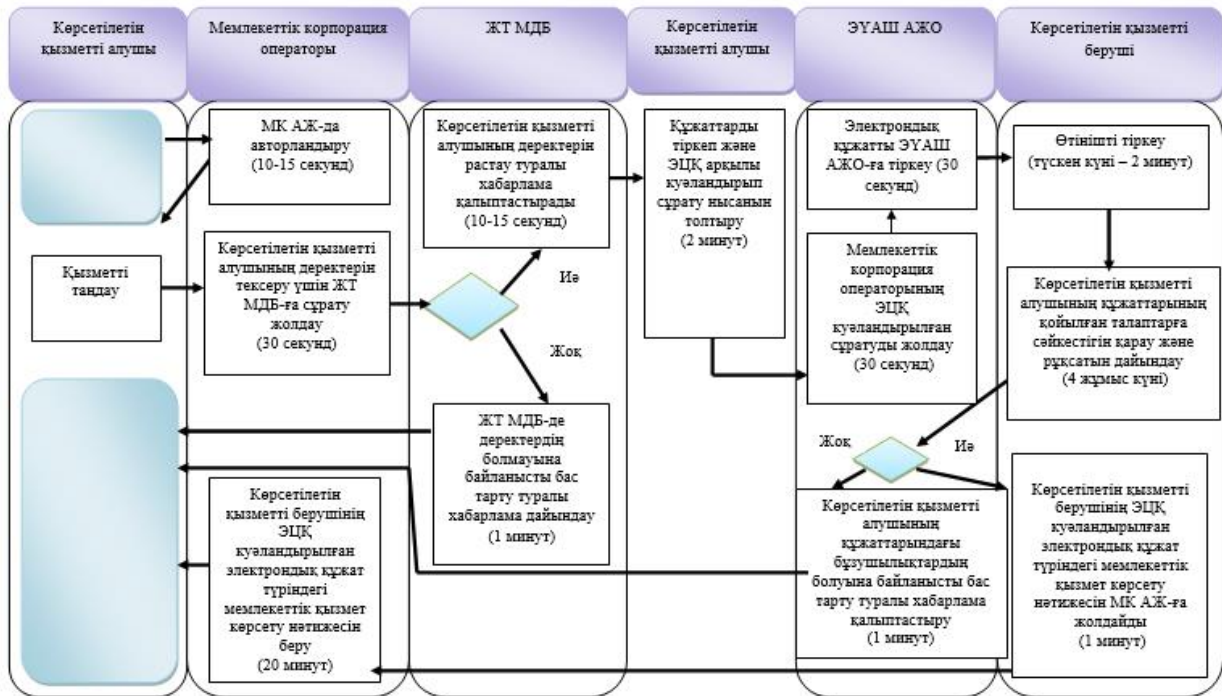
Көрсетілетін қызметті алушы

Мемлекеттік корпорация операторы

ЖТ МДБ

Көрсетілетін қызметті алушы

ЭҮАШ АЖО

Көрсетілетін қызметті беруші

МК АЖ-да авторландыру (10-15 секунд)

Қызметті таңдау

Көрсетілетін қызметті алушының деректерін тексеру үшін ЖТ МДБ-ға сұрату жолдау (30 секунд)

Көрсетілетін қызметті берушінің ЭЦҚ куәландырылған электрондық құжат түріндегі мемлекеттік қызмет көрсету нәтижесін беру (20 минут)

Көрсетілетін қызметті алушының деректерін растау туралы хабарлама қалыптастырады (10-15 секунд)

Иә

Жоқ

ЖТ МДБ-де деректердің болмауына байланысты бас тарту туралы хабарлама дайындау (1 минут)

Құжаттарды тіркеп және ЭЦҚ арқылы куәландырып сұрату нысанын толтыру (2 минут)

Электрондық құжатты ЭҮАШ АЖО-ға тіркеу (30 секунд)

Мемлекеттік корпорация операторының ЭЦҚ куәландырылған сұратуды жолдау (30 секунд)

Жоқ

Иә

Көрсетілетін қызметті алушының құжаттарындағы бұзушылықтардың болуына байланысты бас тарту туралы хабарлама қалыптастыру (1 минут)

Өтінішті тіркеу (түскен күні – 2 минут)

Көрсетілетін қызметті алушының құжаттарының қойылған талаптарға сәйкестігін қарау және рұқсатын дайындау (4 жұмыс күні)

Көрсетілетін қызметті берушінің ЭЦҚ куәландырылған электрондық құжат түріндегі мемлекеттік қызмет көрсету нәтижесін МК АЖ-ға жолдайды (1 минут)